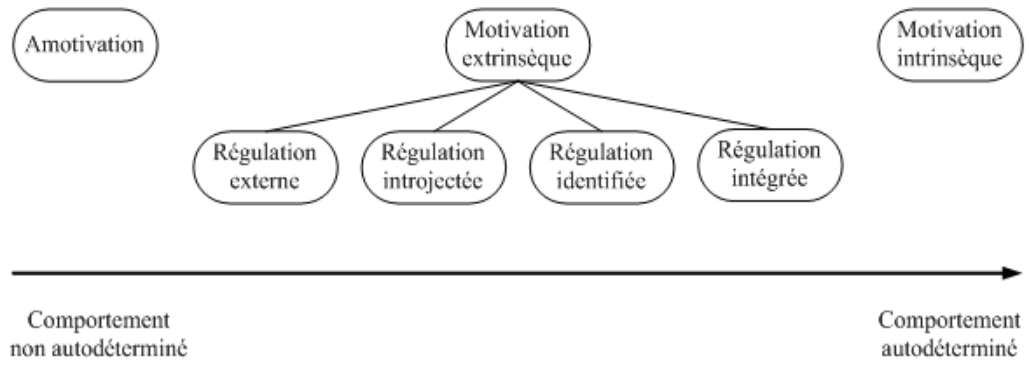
Amotivation

Motivation extrinsèque

Motivation intrinsèque

Régulation externe

Régulation introjectée

Régulation identifiée

Régulation intégrée

Comportement non autodéterminé

Comportement autodéterminé